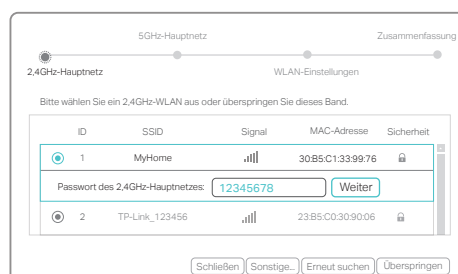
5GHz-Hauptnetz
Zusammenfassung
2,4GHz-Hauptnetz
WLAN-Einstellungen

Bitte wählen Sie ein 2,4GHz-WLAN aus oder überspringen Sie dieses Band.

| ID | SSID | Signal | MAC-Adresse | Sicherheit |
|---|---|---|---|---|
| 1 | MyHome | | 30:B5:C1:33:99:76 | |
| Passwort des 2,4GHz-Hauptnetzes: 12345678 | Weiter | | | |
| 2 | TP-Link_123456 | | 23:B5:C0:30:90:06 | |

Schließen
Sonstige...
Erneut suchen
Überspringen